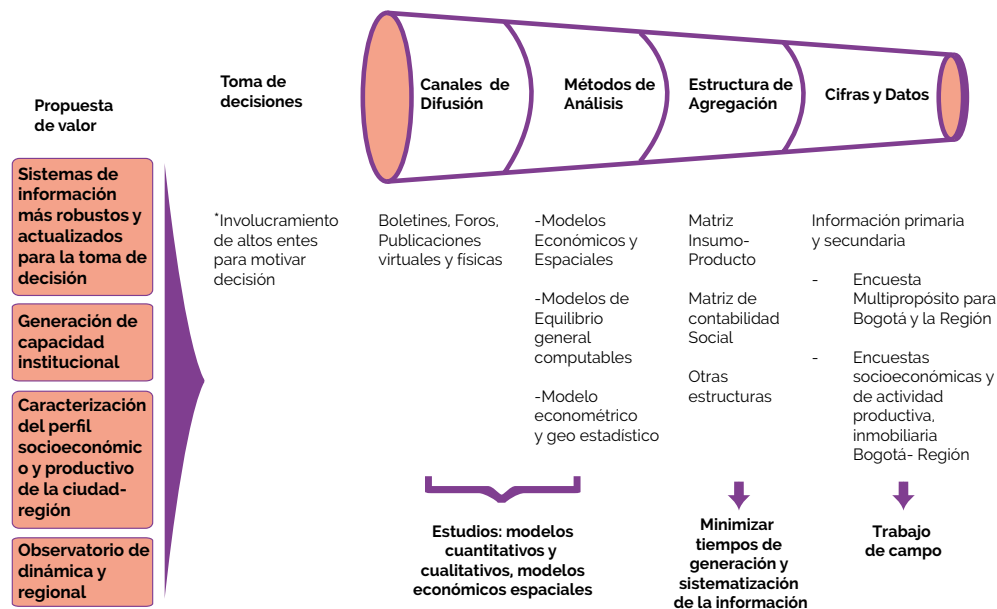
Propuesta de valor

Sistemas de información más robustos y actualizados para la toma de decisión

Generación de capacidad institucional

Caracterización del perfil socioeconómico y productivo de la ciudad-región

Observatorio de dinámica y regional

Toma de decisiones

Canales de Difusión

Métodos de Análisis

Estructura de Agregación

Cifras y Datos

*Involucramiento de altos entes para motivar decisión

Boletines, Foros, Publicaciones virtuales y físicas

-Modelos Económicos y Espaciales

-Modelos de Equilibrio general computables

-Modelo econométrico y geo estadístico

Matriz Insumo-Producto

Matriz de contabilidad Social

Otras estructuras

Información primaria y secundaria

- Encuesta Multipropósito para Bogotá y la Región

- Encuestas socioeconómicas y de actividad productiva, inmobiliaria Bogotá- Región

Estudios: modelos cuantitativos y cualitativos, modelos económicos espaciales

Minimizar tiempos de generación y sistematización de la información

Trabajo de campo